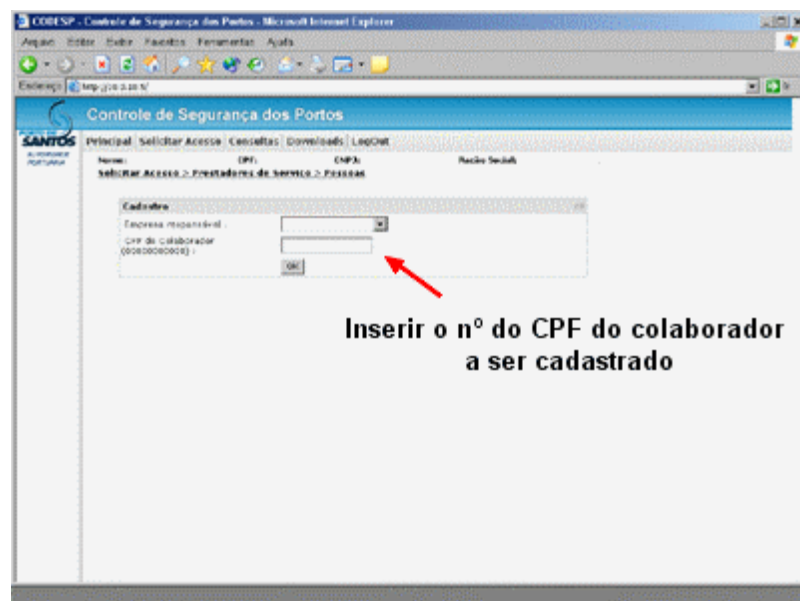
CODESP - Controle de Segurança dos Portos - Microsoft Internet Explorer

Arquivo Editar Exibir Favoritos Ferramentas Ajuda

Endereço http://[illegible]

Controle de Segurança dos Portos

SANTOS
AUTORIDADE PORTUÁRIA

Principal | Solicitar Acesso | Consultas | Downloads | LogOut

Nome: CPF: CNPJ: Razão Social:

Solicitar Acesso > Prestadores de Serviço > Pessoas

Cadastro

Empresa responsável :

CPF do Colaborador (00000000000) :

OK

Inserir o nº do CPF do colaborador a ser cadastrado